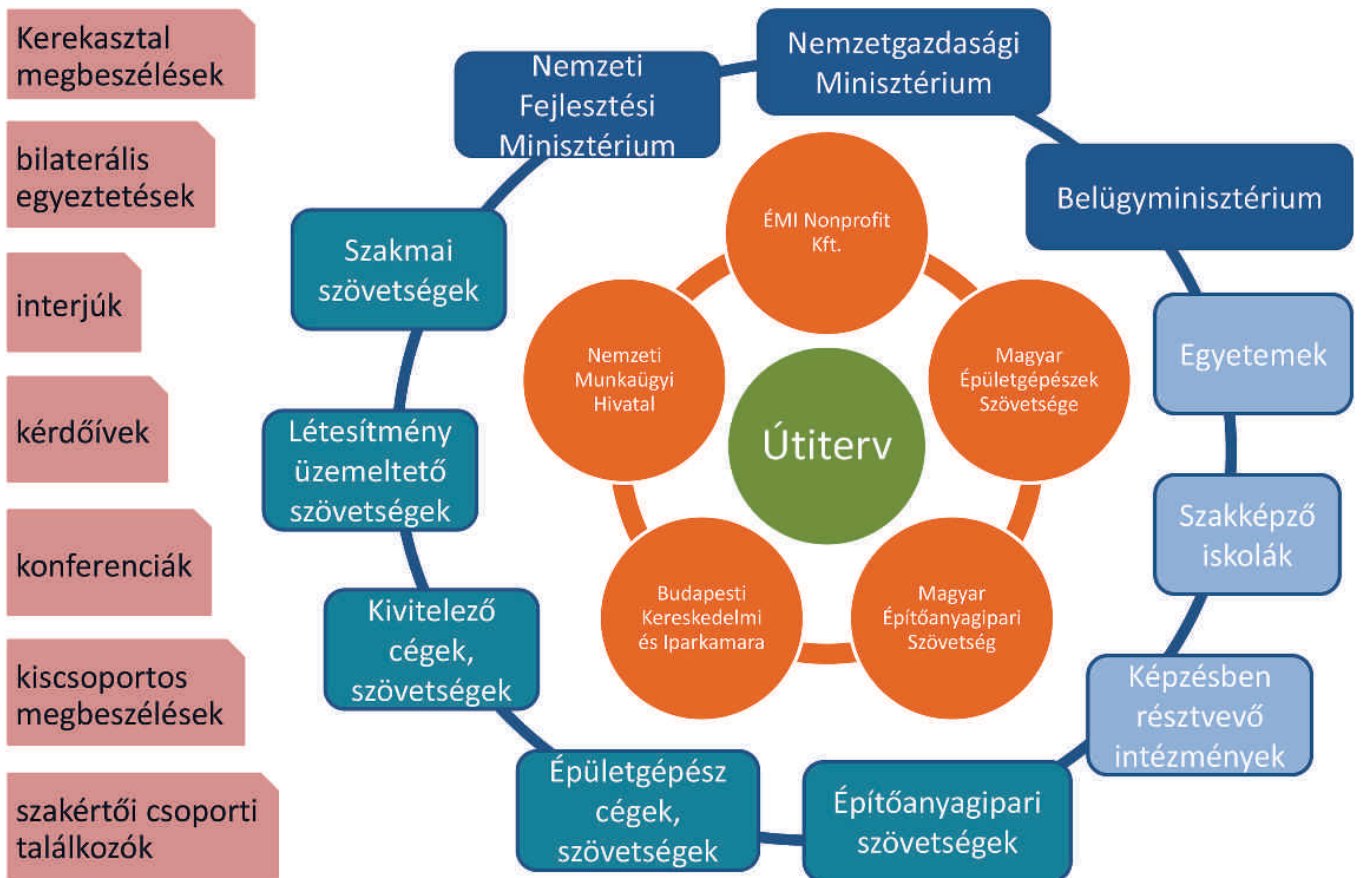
Kerekasztal megbeszélések

bilaterális egyeztetések

interjúk

kérdőívek

konferenciák

kiscsoportos megbeszélések

szakértői csoporti találkozók

Nemzeti Fejlesztési Minisztérium

Nemzetgazdasági Minisztérium

Belügyminisztérium

Egyetemek

Szakképző iskolák

Képzésben résztvevő intézmények

Építőanyagipari szövetségek

Épületgépész cégek, szövetségek

Kivitelező cégek, szövetségek

Létesítmény üzemeltető szövetségek

Szakmai szövetségek

ÉMI Nonprofit Kft.

Magyar Épületgépészek Szövetsége

Magyar Építőanyagipari Szövetség

Budapesti Kereskedelmi és Iparkamara

Nemzeti Munkaügyi Hivatal

Útiterv